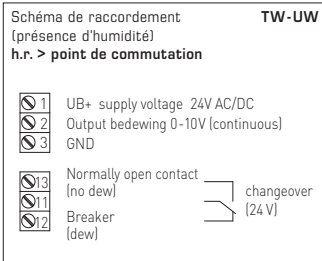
Schéma de raccordement
(présence d'humidité)
h.r. > point de commutation

TW-UW

1 UB+ supply voltage 24V AC/DC
2 Output bedewing 0-10V (continuous)
3 GND

13 Normally open contact
11 (no dew)
12 Breaker
(dew)

changeover
(24 V)